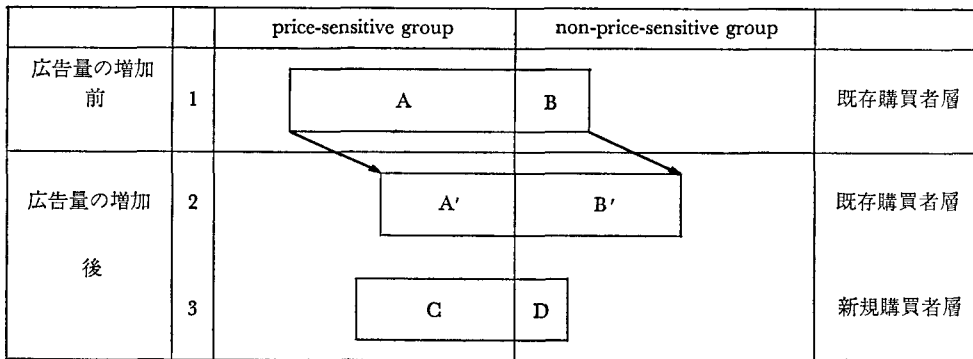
| | | price-sensitive group | non-price-sensitive group | |
|---|---|---|---|---|
| 広告量の増加前 | 1 | A | B | 既存購買者層 |
| 広告量の増加後 | 2 | A′ | B′ | 既存購買者層 |
| | 3 | C | D | 新規購買者層 |